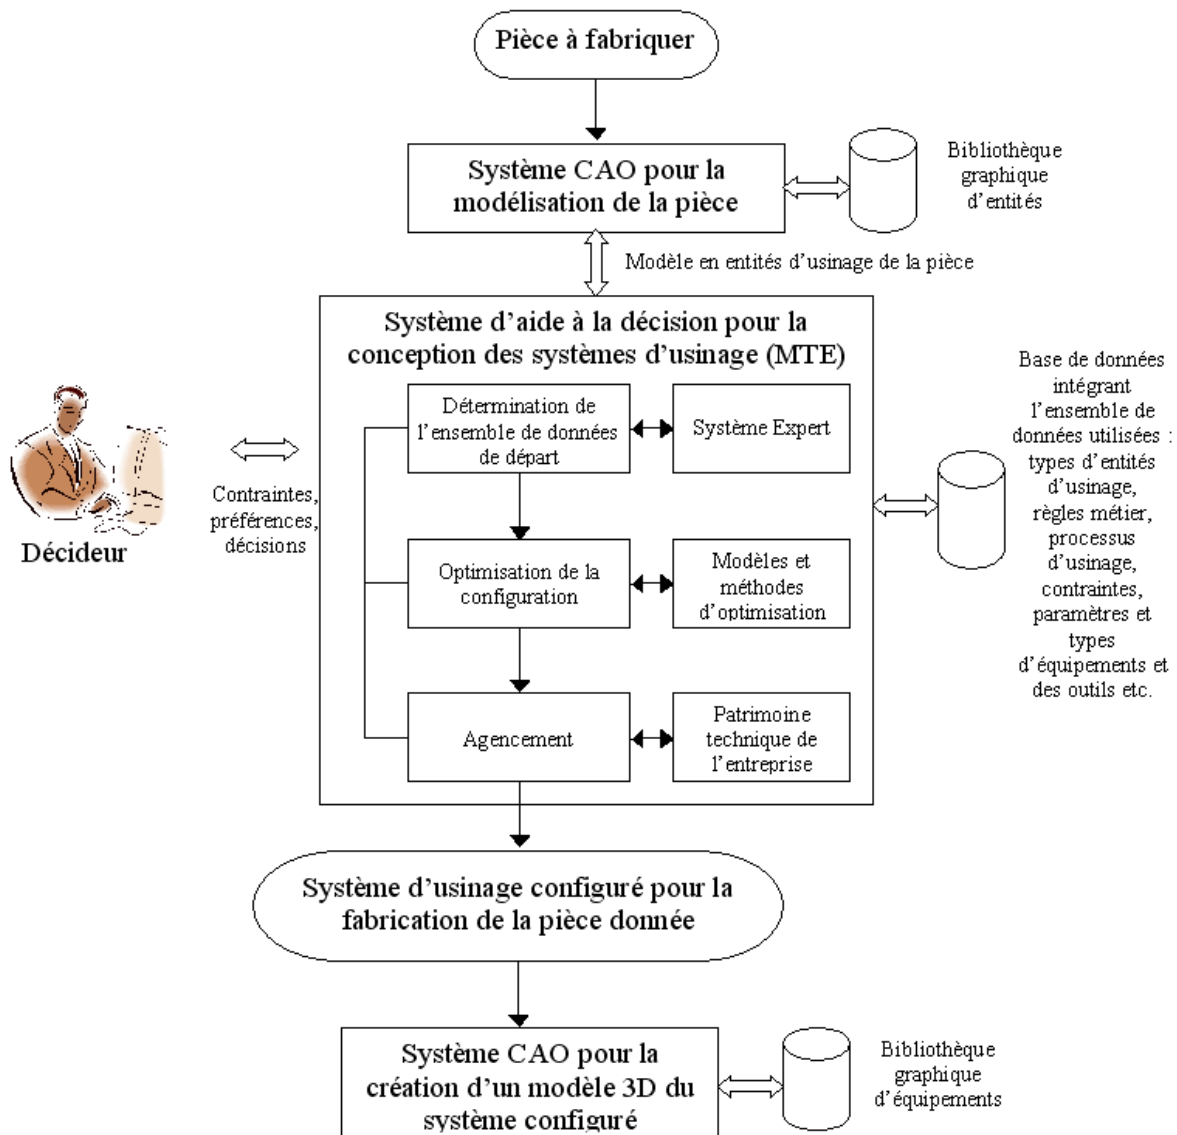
Pièce à fabriquer

Système CAO pour la modélisation de la pièce

Bibliothèque graphique d'entités

Modèle en entités d'usinage de la pièce

Système d'aide à la décision pour la conception des systèmes d'usinage (MTE)

Détermination de l'ensemble de données de départ

Système Expert

Optimisation de la configuration

Modèles et méthodes d'optimisation

Agencement

Patrimoine technique de l'entreprise

Décideur

Contraintes, préférences, décisions

Base de données intégrant l'ensemble de données utilisées : types d'entités d'usinage, règles métier, processus d'usinage, contraintes, paramètres et types d'équipements et des outils etc.

Système d'usinage configuré pour la fabrication de la pièce donnée

Système CAO pour la création d'un modèle 3D du système configuré

Bibliothèque graphique d'équipements